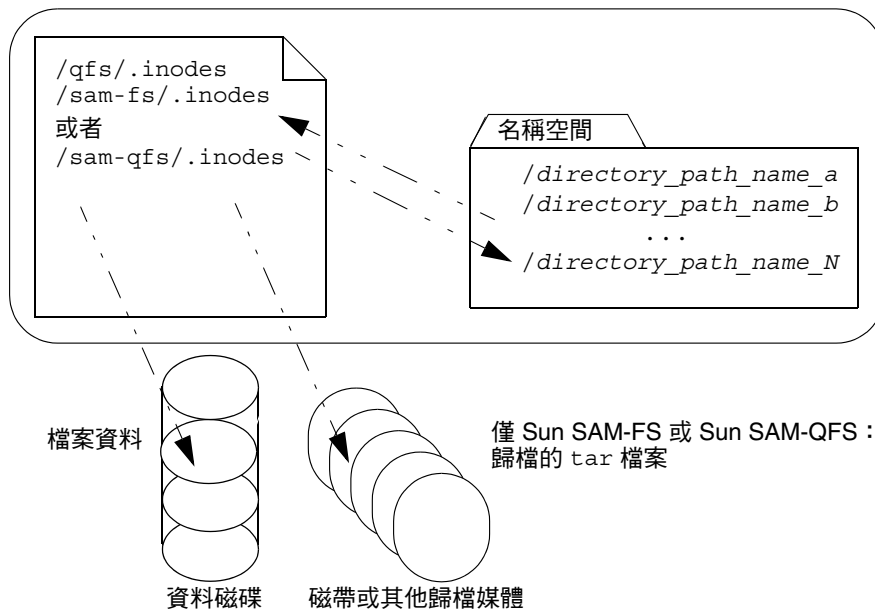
/qfs/.inodes
/sam-fs/.inodes
或者
/sam-qfs/.inodes

名稱空間

/directory_path_name_a
/directory_path_name_b
...
/directory_path_name_N

檔案資料

僅 Sun SAM-FS 或 Sun SAM-QFS：
歸檔的 tar 檔案

資料磁碟

磁帶或其他歸檔媒體